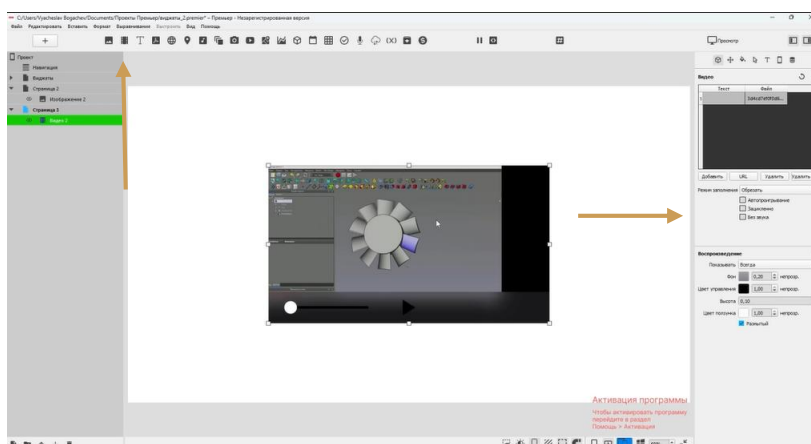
C:/Users/Vyacheslav Bogachev/Documents/Проекты Премьер/виджеты_2.premier* – Премьер – Незарегистрированная версия
Файл Редактировать Вставить Формат Выравнивание Настроить Вид Помощь

+

Просмотр

Проект
Навигация
Виджеты
Страница 2
Изображение 2
Страница 3
Видео 2

Видео

| Текст | Файл |
|---|---|
| | 2a4ca7a93f2a6... |

Добавить URL Удалить Удалить

Режим заполнения Обрезать
Автопроигрывание
Зациклено
Без звука

Воспроизведение
Показывать Всегда
Фон 0,20 непрозр.
Цвет управления 1,00 непрозр.
Высота 0,10
Цвет ползунка 1,00 непрозр.
Размытый

Активация программы
Чтобы активировать программу перейдите в раздел
Помощь > Активация